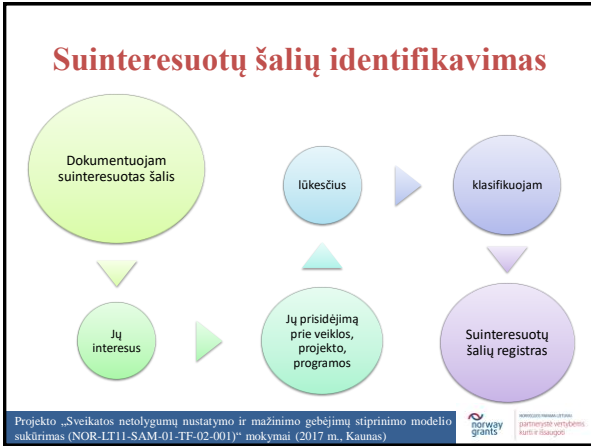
Suinteresuotų šalių identifikavimas

Dokumentuojam suinteresuotas šalis

lūkesčius

klasifikuojam

Jų interesus

Jų prisidėjimą prie veiklos, projekto, programos

Suinteresuotų šalių registras

Projekto „Sveikatos netolygumų nustatymo ir mažinimo gebėjimų stiprinimo modelio sukūrimas (NOR-LT11-SAM-01-TF-02-001)“ mokymai (2017 m., Kaunas)

norway grants

NORVEGIJOS FINANSINIS MECHANIZMAS
partnerystė vertybėms kurti ir išsaugoti